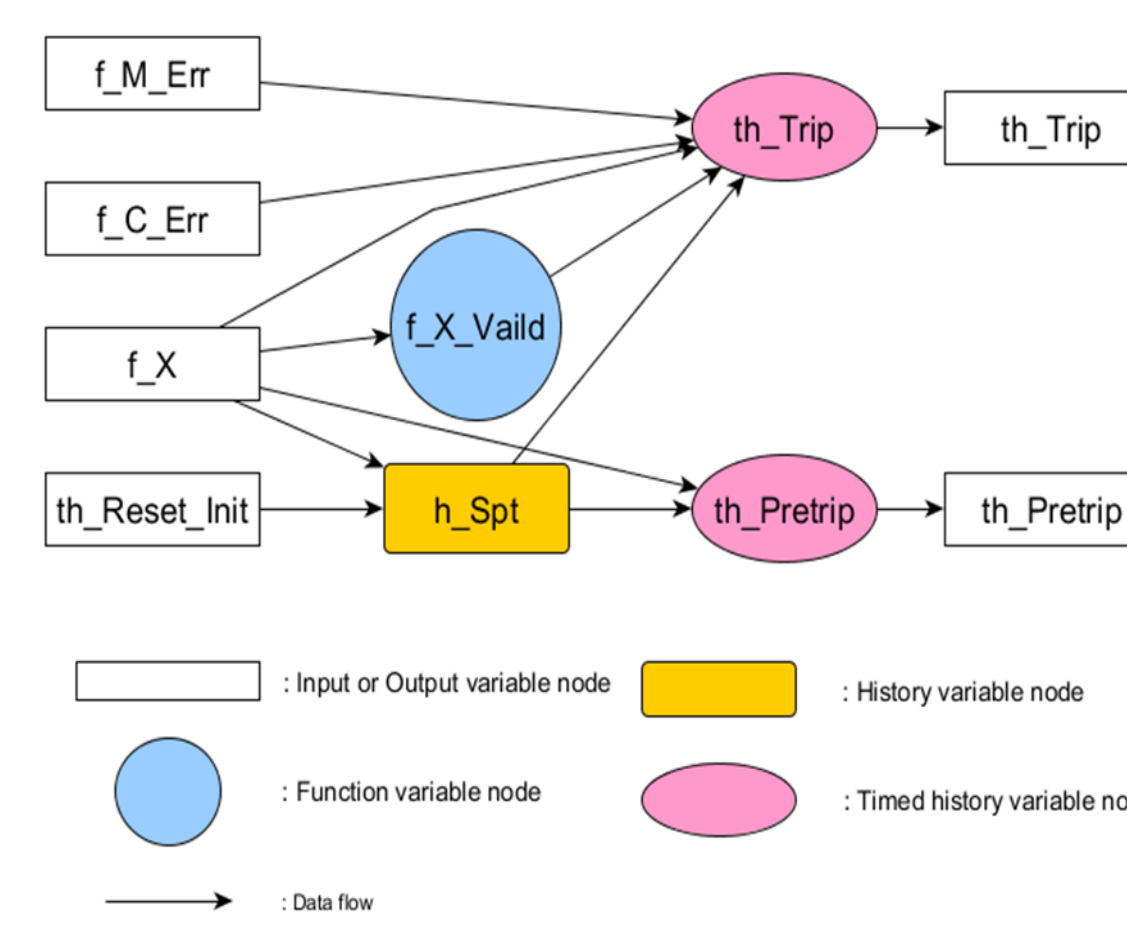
f_M_Err

f_C_Err

f_X

th_Reset_Init

f_X_Vaild

h_Spt

th_Trip

th_Pretrip

th_Trip

th_Pretrip

: Input or Output variable node

: History variable node

: Function variable node

: Timed history variable no

: Data flow